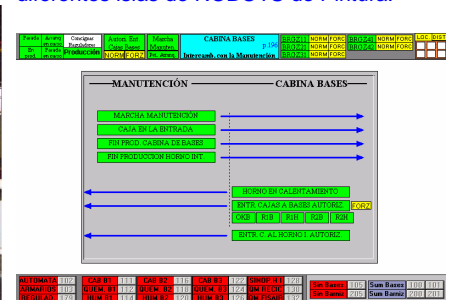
diferentes islas de ROBOTS de Pintura.

Parada
Ex prod.
Avería en marcha
Parada en marcha
Consignas Pendientes
Producción
Autori. Ent. Cajas Bases
NORM FORZ
Marcha Manuten.
Ent. Autoriz.
CABINA BASES
p.196
Intercamb. con la Manutención
BROZ11 NORM FORZ
BROZ12 NORM FORZ
BROZ13 NORM FORZ
BROZ41 NORM FORZ
BROZ42 NORM FORZ
LGC
DIST

MANUTENCIÓN
CABINA BASES
MARCHA MANUTENCIÓN
CAJA EN LA ENTRADA
FIN PROD. CABINA DE BASES
FIN PRODUCCION HORNO INT.
HORNO EN CALENTAMIENTO
ENTR. CAJAS A BASES AUTORIZ.
FORZ
OKB
RIB
RIH
RIB
RIH
ENTR. C. AL HORNO I. AUTORIZ.

AUTOMATA 102
ARMARIOS 108
REGLAJ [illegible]
CAB B1 111
QUEM. B1 112
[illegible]
CAB B2 116
QUEM. B2 118
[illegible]
CAB B3 122
QUEM. B3 124
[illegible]
SINOP H1 126
QUEM PECI 128
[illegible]
Sin Bases 105
Sin Bases 205
Sum Bases 106
Sum Barniz 206
108
208
101
201